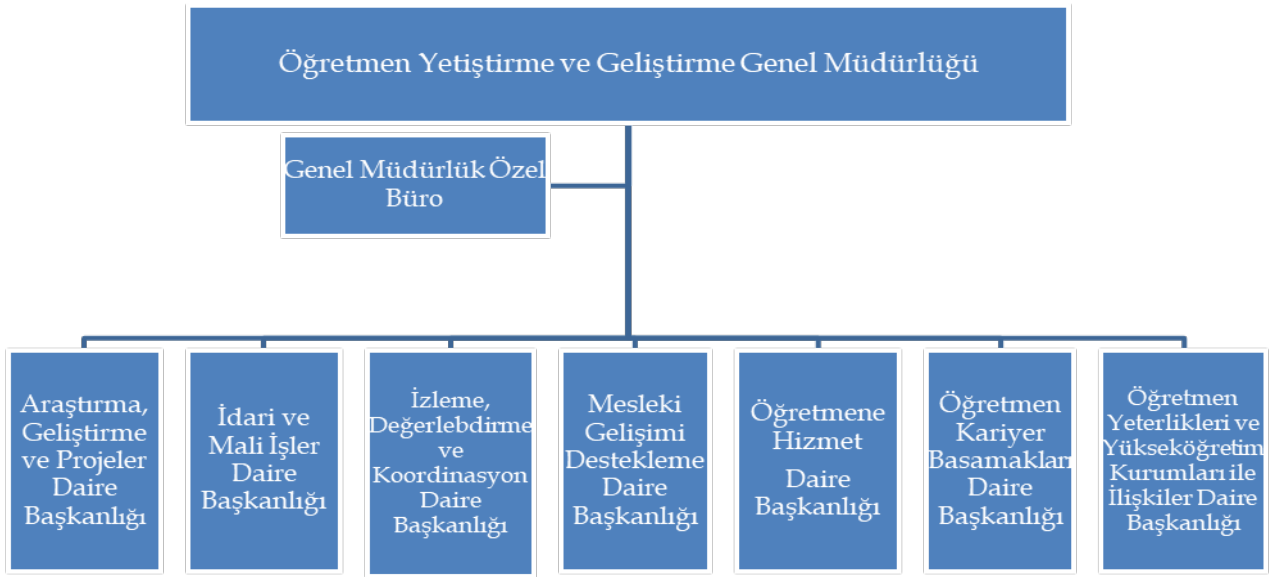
Öğretmen Yetiştirme ve Geliştirme Genel Müdürlüğü

Genel Müdürlük Özel Büro

Araştırma, Geliştirme ve Projeler Daire Başkanlığı

İdari ve Mali İşler Daire Başkanlığı

İzleme, Değerlebdirme ve Koordinasyon Daire Başkanlığı

Mesleki Gelişimi Destekleme Daire Başkanlığı

Öğretmene Hizmet Daire Başkanlığı

Öğretmen Kariyer Basamakları Daire Başkanlığı

Öğretmen Yeterlikleri ve Yükseköğretim Kurumları ile İlişkiler Daire Başkanlığı